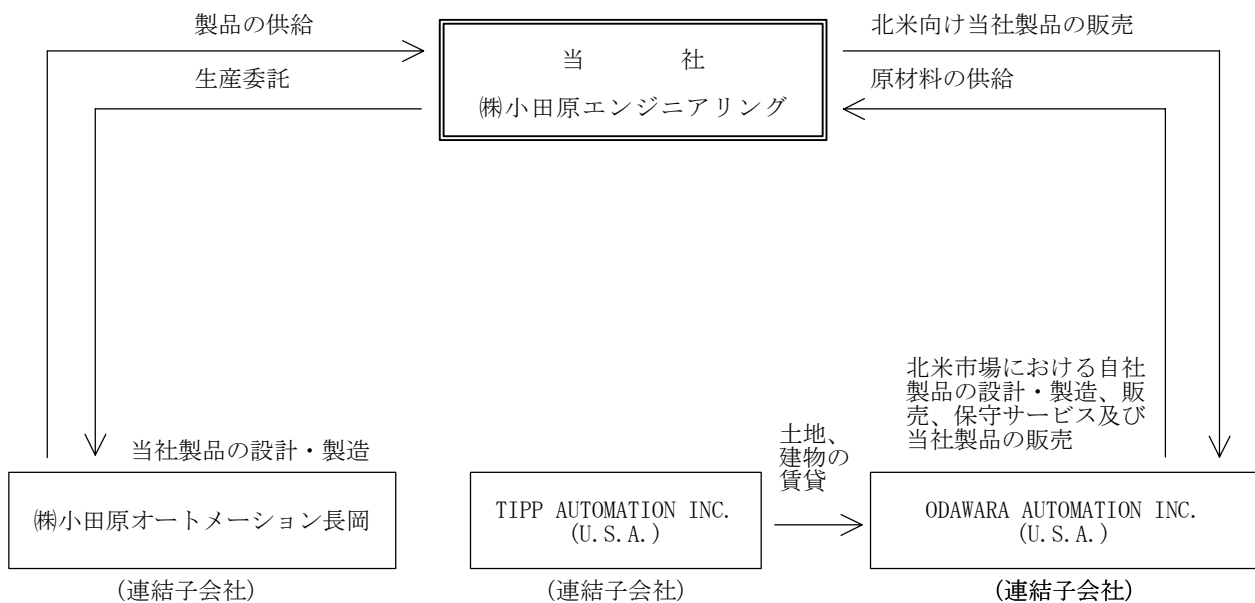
製品の供給

生産委託

当　社
㈱小田原エンジニアリング

北米向け当社製品の販売

原材料の供給

北米市場における自社製品の設計・製造、販売、保守サービス及び当社製品の販売

当社製品の設計・製造

土地、建物の賃貸

㈱小田原オートメーション長岡
（連結子会社）

TIPP AUTOMATION INC.
(U.S.A.)
（連結子会社）

ODAWARA AUTOMATION INC.
(U.S.A.)
（連結子会社）